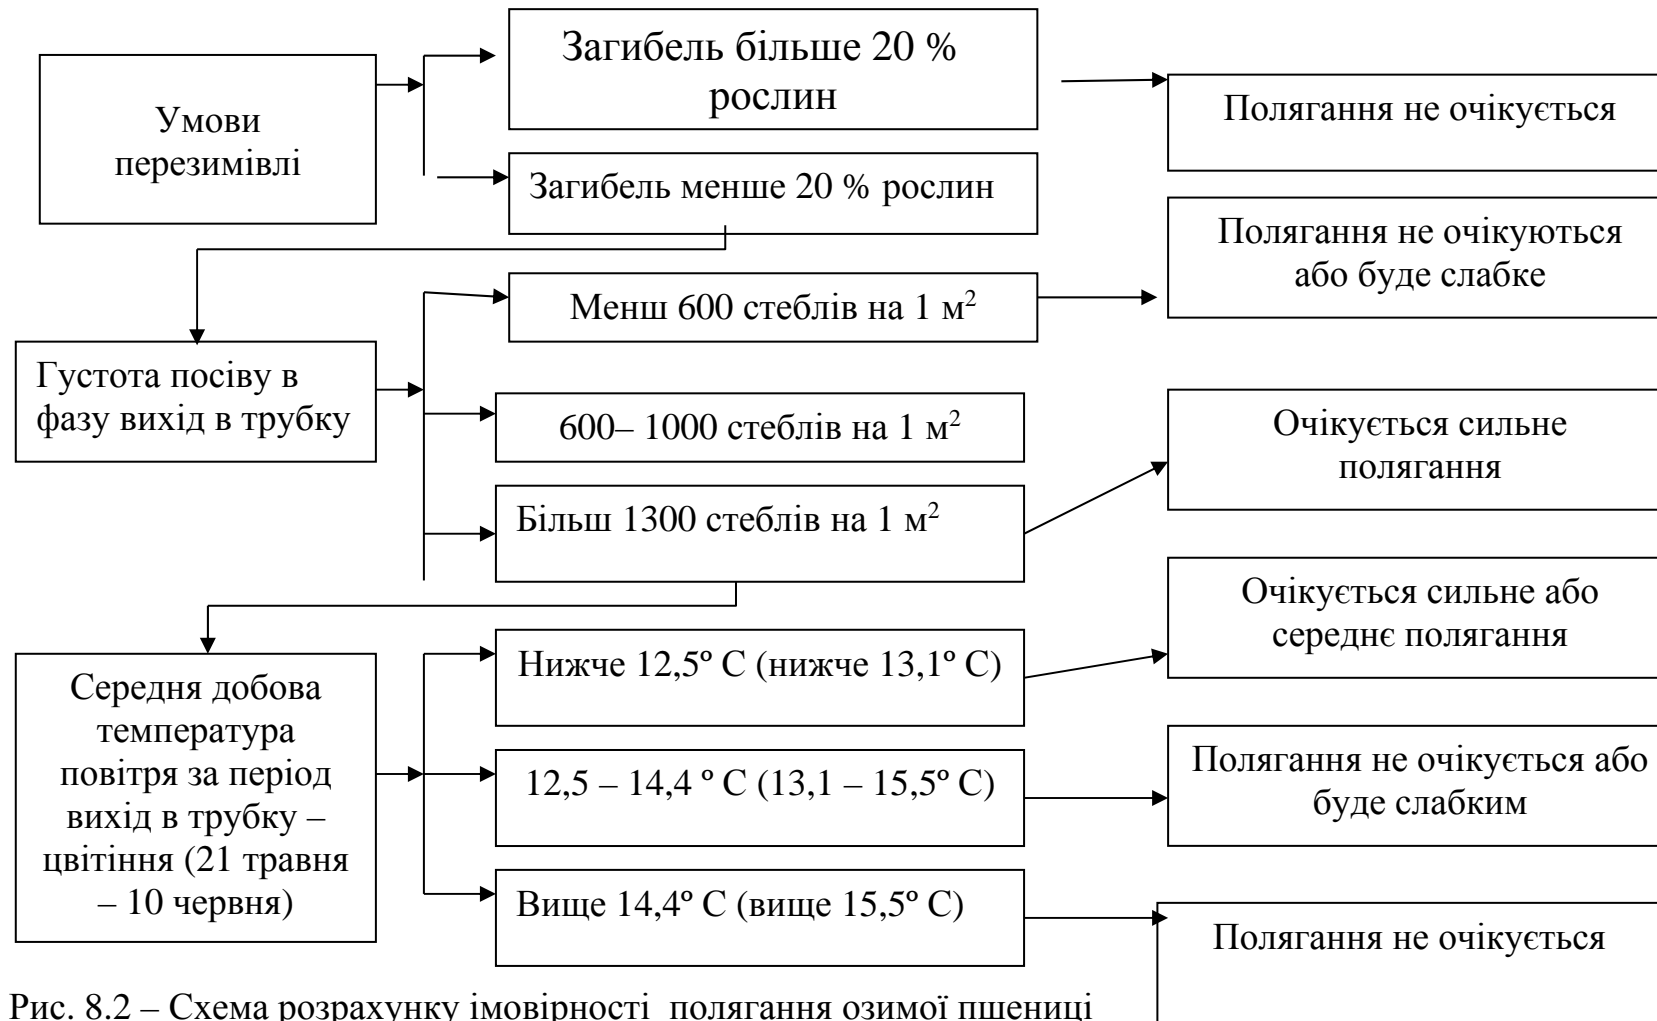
Умови перезимівлі

Загибель більше 20 % рослин

Полягання не очікується

Загибель менше 20 % рослин

Полягання не очікуються або буде слабке

Густота посіву в фазу вихід в трубку

Менш 600 стеблів на 1 м$^2$

600– 1000 стеблів на 1 м$^2$

Очікується сильне полягання

Більш 1300 стеблів на 1 м$^2$

Очікується сильне або середнє полягання

Середня добова температура повітря за період вихід в трубку – цвітіння (21 травня – 10 червня)

Нижче 12,5º С (нижче 13,1º С)

12,5 – 14,4 º С (13,1 – 15,5º С)

Полягання не очікується або буде слабким

Вище 14,4º С (вище 15,5º С)

Полягання не очікується

Рис. 8.2 – Схема розрахунку імовірності полягання озимої пшениці